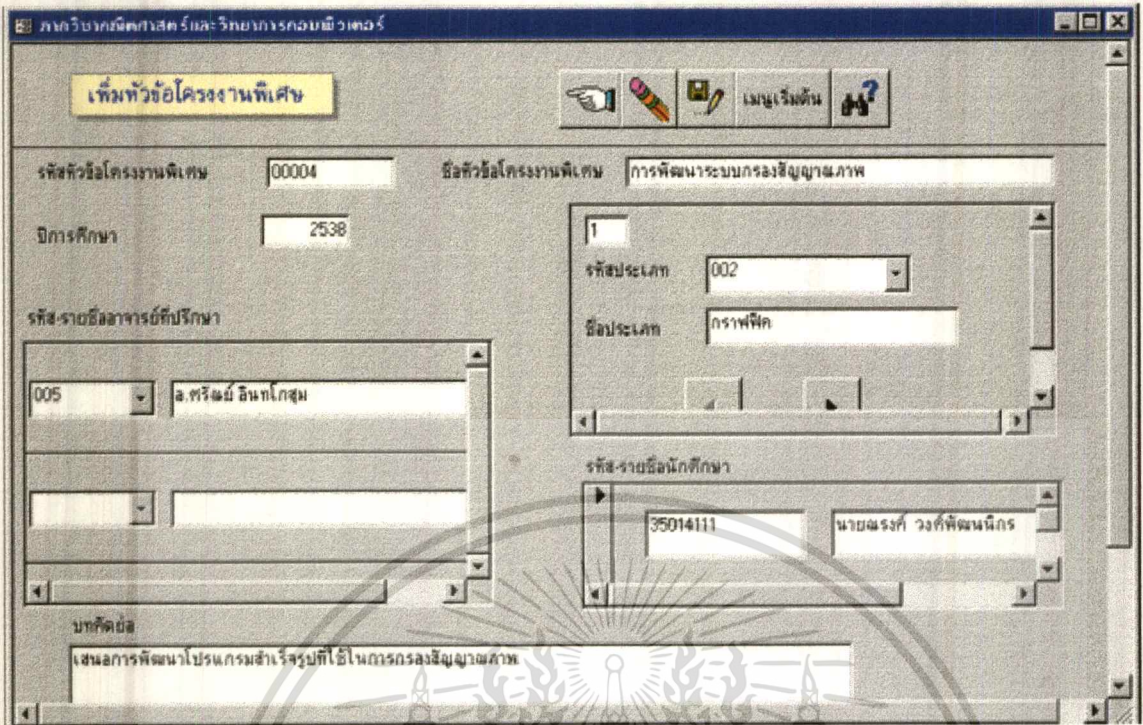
ภาควิชาคณิตศาสตร์และวิทยาการคอมพิวเตอร์

เพิ่มหัวข้อโครงงานพิเศษ

เมนูเริ่มต้น

รหัสหัวข้อโครงงานพิเศษ 00004

ชื่อหัวข้อโครงงานพิเศษ การพัฒนาระบบกรองสัญญาณภาพ

ปีการศึกษา 2538

1

รหัสประเภท 002

ชื่อประเภท กราฟฟิค

รหัส-รายชื่ออาจารย์ที่ปรึกษา

005 อ.ศรีณย์ อินทโกสุม

รหัส-รายชื่อนักศึกษา

35014111 นายณรงค์ วงศ์พัฒนกิจ

บทคัดย่อ

เสนอการพัฒนาโปรแกรมสำเร็จรูปที่ใช้ในการกรองสัญญาณภาพ